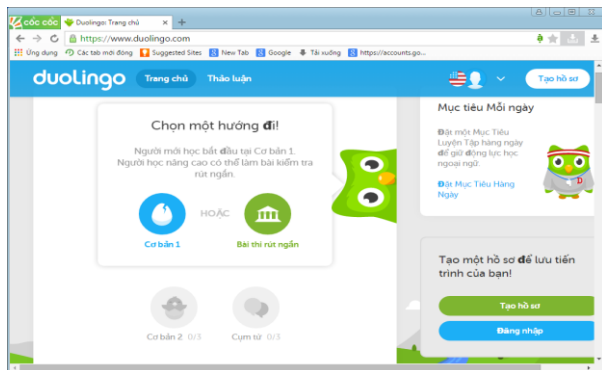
Cốc Cốc
Duolingo: Trang chủ
https://www.duolingo.com
Ứng dụng
Các tab mới đóng
Suggested Sites
New Tab
Google
Tải xuống
https://accounts.go...

duolingo
Trang chủ
Thảo luận
Tạo hồ sơ

Chọn một hướng đi!

Người mới học bắt đầu tại Cơ bản 1. Người học nâng cao có thể làm bài kiểm tra rút ngắn.

HOẶC

Cơ bản 1
Bài thi rút ngắn

Cơ bản 2 0/3
Cụm từ 0/3

Mục tiêu Mỗi ngày

Đặt một Mục Tiêu Luyện Tập hàng ngày để giữ động lực học ngoại ngữ.

Đặt Mục Tiêu Hàng Ngày

Tạo một hồ sơ để lưu tiến trình của bạn!

Tạo hồ sơ
Đăng nhập